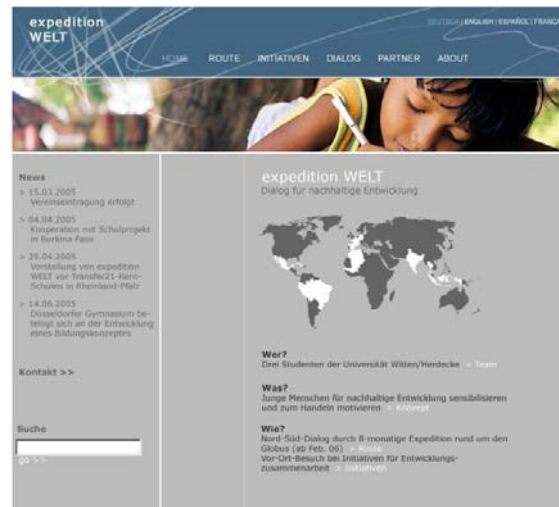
expedition WELT

DEUTSCH | ENGLISH | ESPAÑOL | FRANÇ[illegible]

HOME ROUTE INITIATIVEN DIALOG PARTNER ABOUT

News

> 15.03.2005 Vereinseintragung erfolgt

> 04.04.2005 Kooperation mit Schulprojekt in Burkina Faso

> 29.04.2005 Vorstellung von expedition WELT vor Transfer21-Kern-Schulen in Rheinland-Pfalz

> 14.06.2005 Düsseldorfer Gymnasium beteiligt sich an der Entwicklung eines Bildungskonzeptes

Kontakt >>

Suche

go >>

expedition WELT
Dialog für nachhaltige Entwicklung

Wer?
Drei Studenten der Universität Witten/Herdecke > Team

Was?
Junge Menschen für nachhaltige Entwicklung sensibilisieren und zum Handeln motivieren > Konzept

Wie?
Nord-Süd-Dialog durch 8-monatige Expedition rund um den Globus (ab Feb. 06) > Route
Vor-Ort-Besuch bei Initiativen für Entwicklungszusammenarbeit > Initiativen